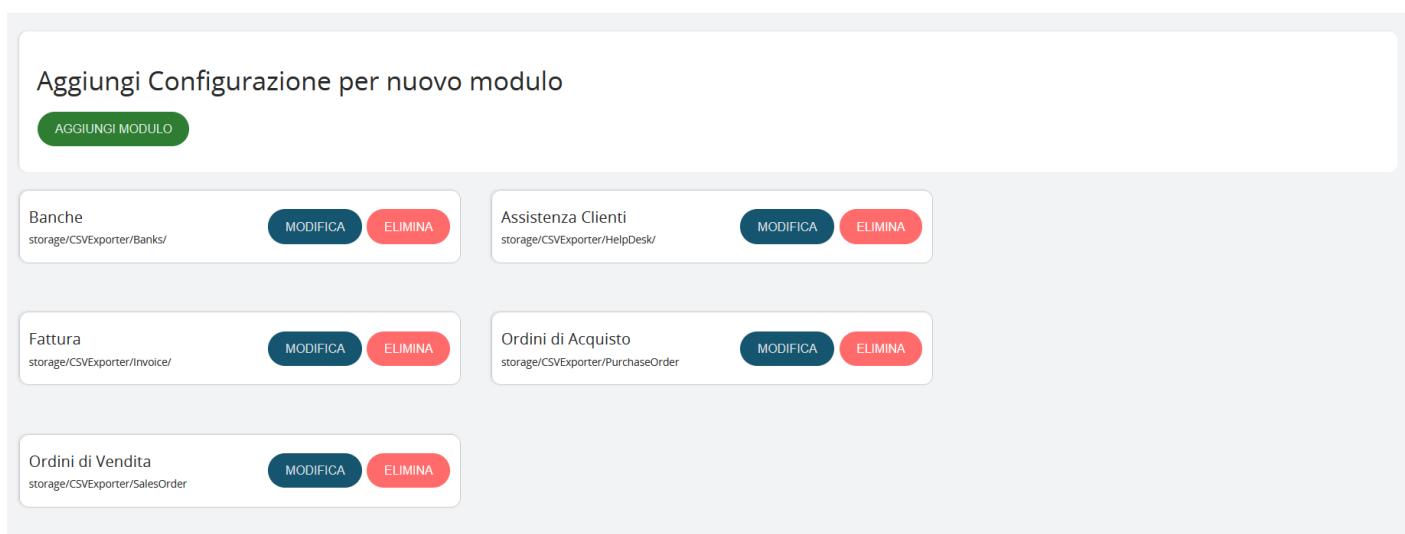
Aggiungi Configurazione per nuovo modulo

AGGIUNGI MODULO

Banche
storage/CSVExporter/Banks/
MODIFICA ELIMINA

Assistenza Clienti
storage/CSVExporter/HelpDesk/
MODIFICA ELIMINA

Fattura
storage/CSVExporter/Invoice/
MODIFICA ELIMINA

Ordini di Acquisto
storage/CSVExporter/PurchaseOrder
MODIFICA ELIMINA

Ordini di Vendita
storage/CSVExporter/SalesOrder
MODIFICA ELIMINA